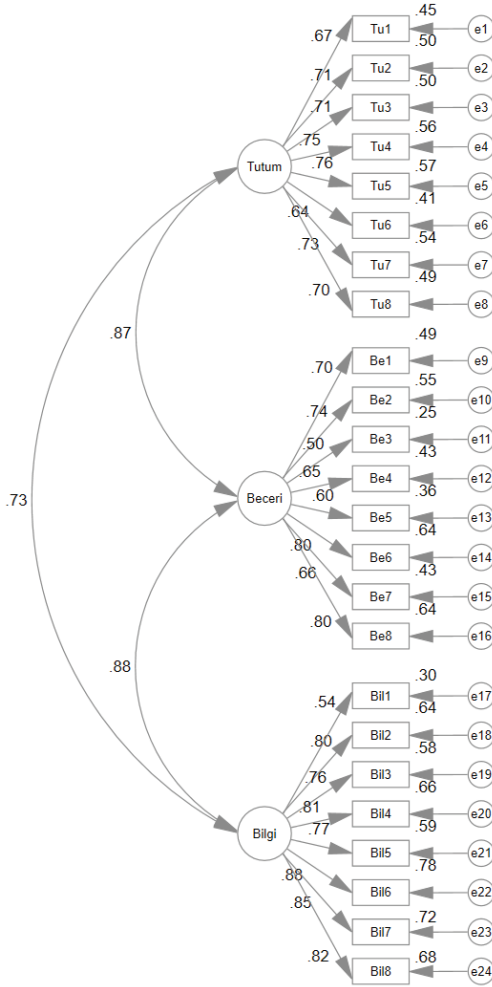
.73
.87
.88
Tutum
Beceri
Bilgi
.67
.71
.71
.75
.76
.64
.73
.70
Tu1
Tu2
Tu3
Tu4
Tu5
Tu6
Tu7
Tu8
.45
.50
.50
.56
.57
.41
.54
.49
e1
e2
e3
e4
e5
e6
e7
e8
.70
.74
.50
.65
.60
.80
.66
.80
Be1
Be2
Be3
Be4
Be5
Be6
Be7
Be8
.49
.55
.25
.43
.36
.64
.43
.64
e9
e10
e11
e12
e13
e14
e15
e16
.54
.80
.76
.81
.77
.88
.85
.82
Bil1
Bil2
Bil3
Bil4
Bil5
Bil6
Bil7
Bil8
.30
.64
.58
.66
.59
.78
.72
.68
e17
e18
e19
e20
e21
e22
e23
e24